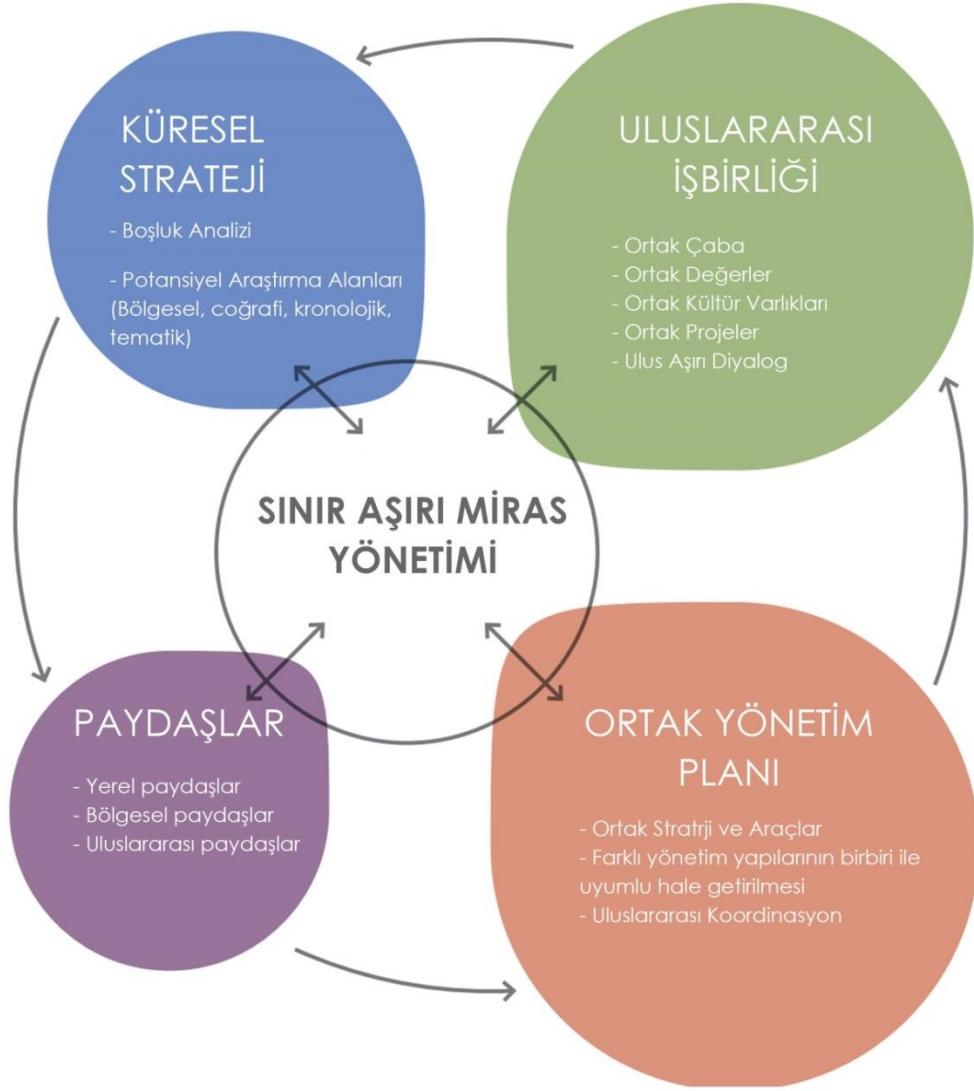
KÜRESEL STRATEJİ

- Boşluk Analizi

- Potansiyel Araştırma Alanları (Bölgesel, coğrafi, kronolojik, tematik)

ULUSLARARASI İŞBİRLİĞİ

- Ortak Çaba
- Ortak Değerler
- Ortak Kültür Varlıkları
- Ortak Projeler
- Ulus Aşırı Diyalog

SINIR AŞIRI MİRAS YÖNETİMİ

PAYDAŞLAR

- Yerel paydaşlar
- Bölgesel paydaşlar
- Uluslararası paydaşlar

ORTAK YÖNETİM PLANI

- Ortak Stratrji ve Araçlar
- Farklı yönetim yapılarının birbiri ile uyumlu hale getirilmesi
- Uluslararası Koordinasyon